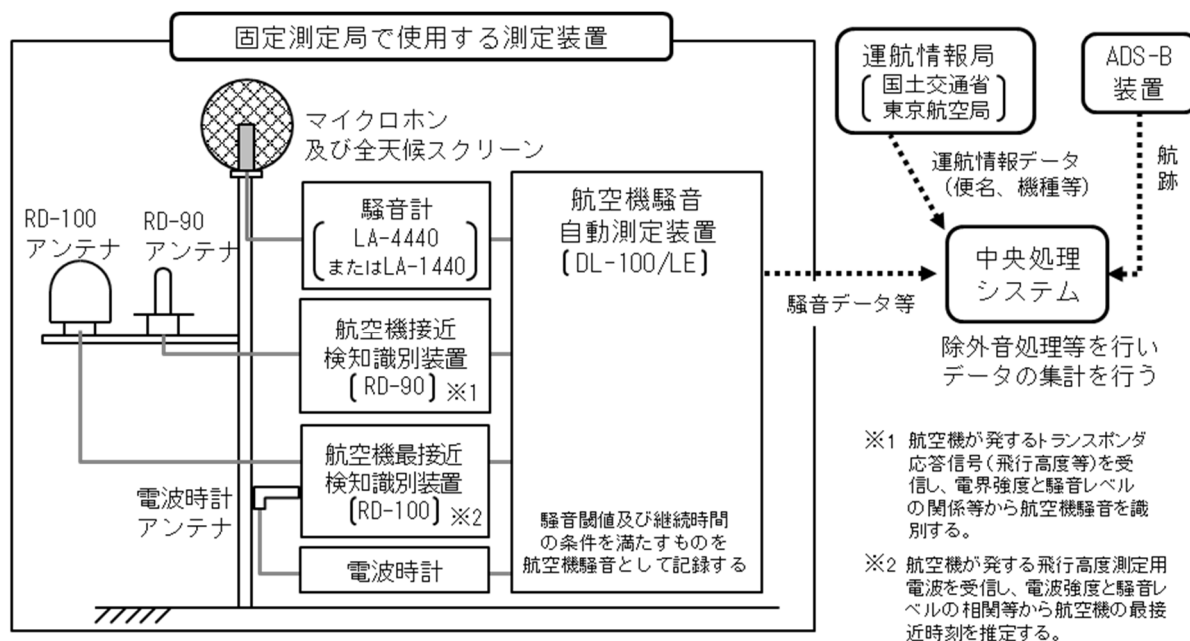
固定測定局で使用する測定装置

マイクロホン
及び全天候スクリーン

RD-100
アンテナ

RD-90
アンテナ

騒音計
LA-4440
またはLA-1440

航空機接近
検知識別装置
〔RD-90〕※1

航空機最接近
検知識別装置
〔RD-100〕※2

電波時計
アンテナ

電波時計

航空機騒音
自動測定装置
〔DL-100/LE〕

騒音閾値及び継続時間
の条件を満たすものを
航空機騒音として記録する

運航情報局
〔国土交通省
東京航空局〕

ADS-B
装置

運航情報データ
（便名、機種等）

航跡

騒音データ等

中央処理
システム

除外音処理等を行い
データの集計を行う

※1 航空機が発するトランスポンダ応答信号（飛行高度等）を受信し、電界強度と騒音レベルの関係等から航空機騒音を識別する。

※2 航空機が発する飛行高度測定用電波を受信し、電波強度と騒音レベルの相関等から航空機の最接近時刻を推定する。